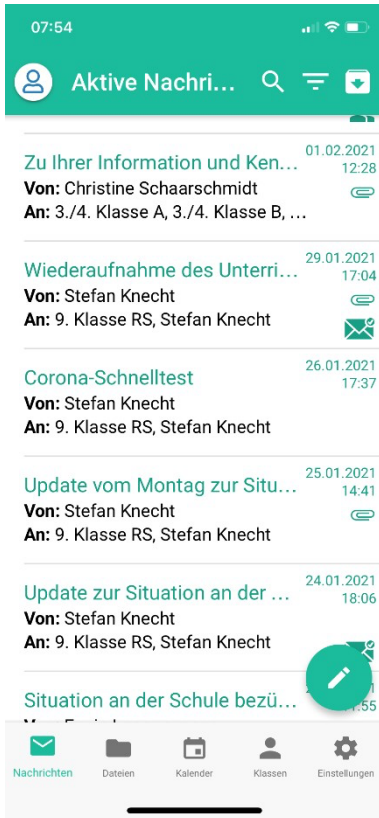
07:54

Aktive Nachri...

Zu Ihrer Information und Ken...
Von: Christine Schaarschmidt
An: 3./4. Klasse A, 3./4. Klasse B, ...
01.02.2021
12:28

Wiederaufnahme des Unterri...
Von: Stefan Knecht
An: 9. Klasse RS, Stefan Knecht
29.01.2021
17:04

Corona-Schnelltest
Von: Stefan Knecht
An: 9. Klasse RS, Stefan Knecht
26.01.2021
17:37

Update vom Montag zur Situ...
Von: Stefan Knecht
An: 9. Klasse RS, Stefan Knecht
25.01.2021
14:41

Update zur Situation an der ...
Von: Stefan Knecht
An: 9. Klasse RS, Stefan Knecht
24.01.2021
18:06

Situation an der Schule bezü...
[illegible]
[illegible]

Nachrichten
Dateien
Kalender
Klassen
Einstellungen